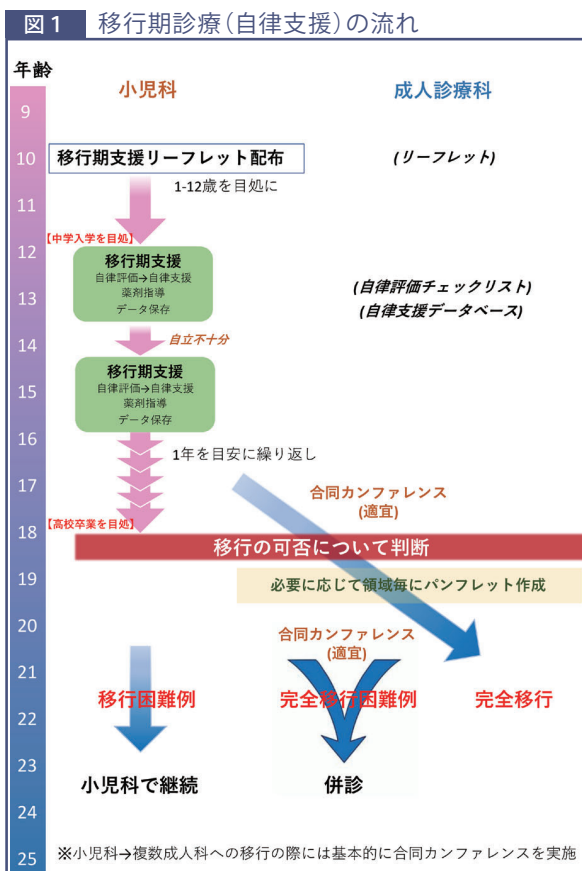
図1 移行期診療(自律支援)の流れ

年齢

小児科

成人診療科

9

10

移行期支援リーフレット配布

(リーフレット)

1-12歳を目処に

11

【中学入学を目処】

12

移行期支援
自律評価→自律支援
薬剤指導
データ保存

13

(自律評価チェックリスト)
(自律支援データベース)

14

自立不十分

15

移行期支援
自律評価→自律支援
薬剤指導
データ保存

16

1年を目安に繰り返し

17

合同カンファレンス
(適宜)

【高校卒業を目処】

18

移行の可否について判断

19

必要に応じて領域毎にパンフレット作成

20

合同カンファレンス
(適宜)

21

移行困難例

完全移行困難例

完全移行

22

23

小児科で継続

併診

24

25

※小児科→複数成人科への移行の際には基本的に合同カンファレンスを実施